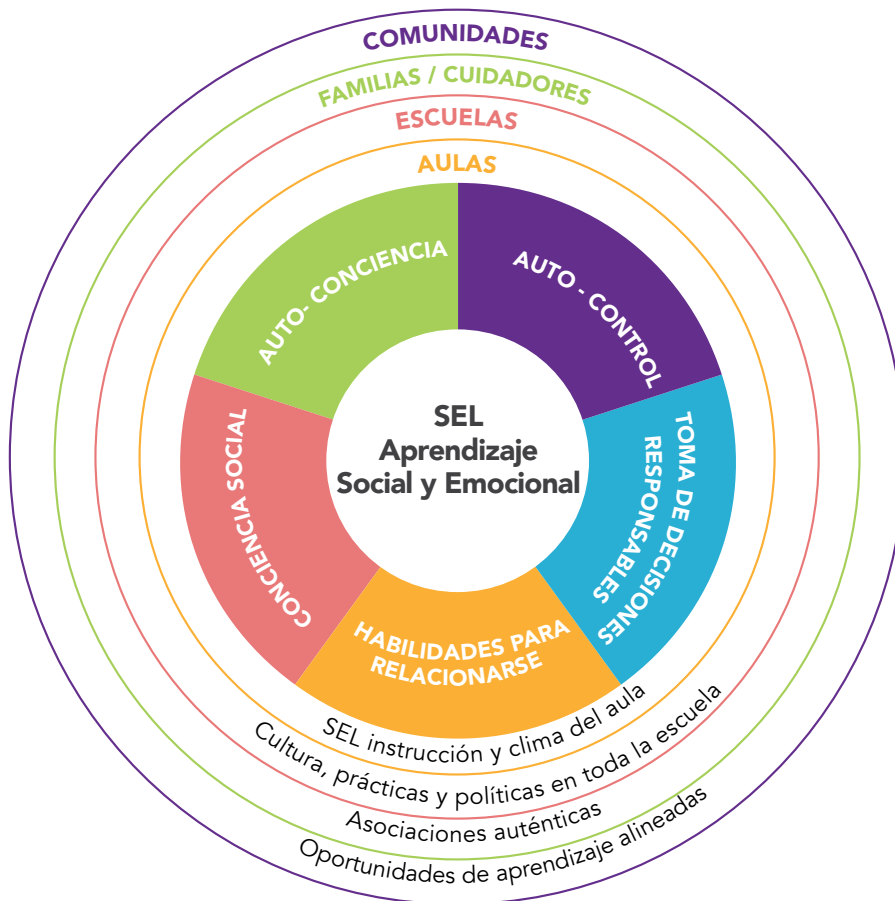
COMUNIDADES

FAMILIAS / CUIDADORES

ESCUELAS

AULAS

AUTO- CONCIENCIA

AUTO - CONTROL

TOMA DE DECISIONES RESPONSABLES

HABILIDADES PARA RELACIONARSE

CONCIENCIA SOCIAL

SEL
Aprendizaje
Social y Emocional

SEL instrucción y clima del aula

Cultura, prácticas y políticas en toda la escuela

Asociaciones auténticas

Oportunidades de aprendizaje alineadas